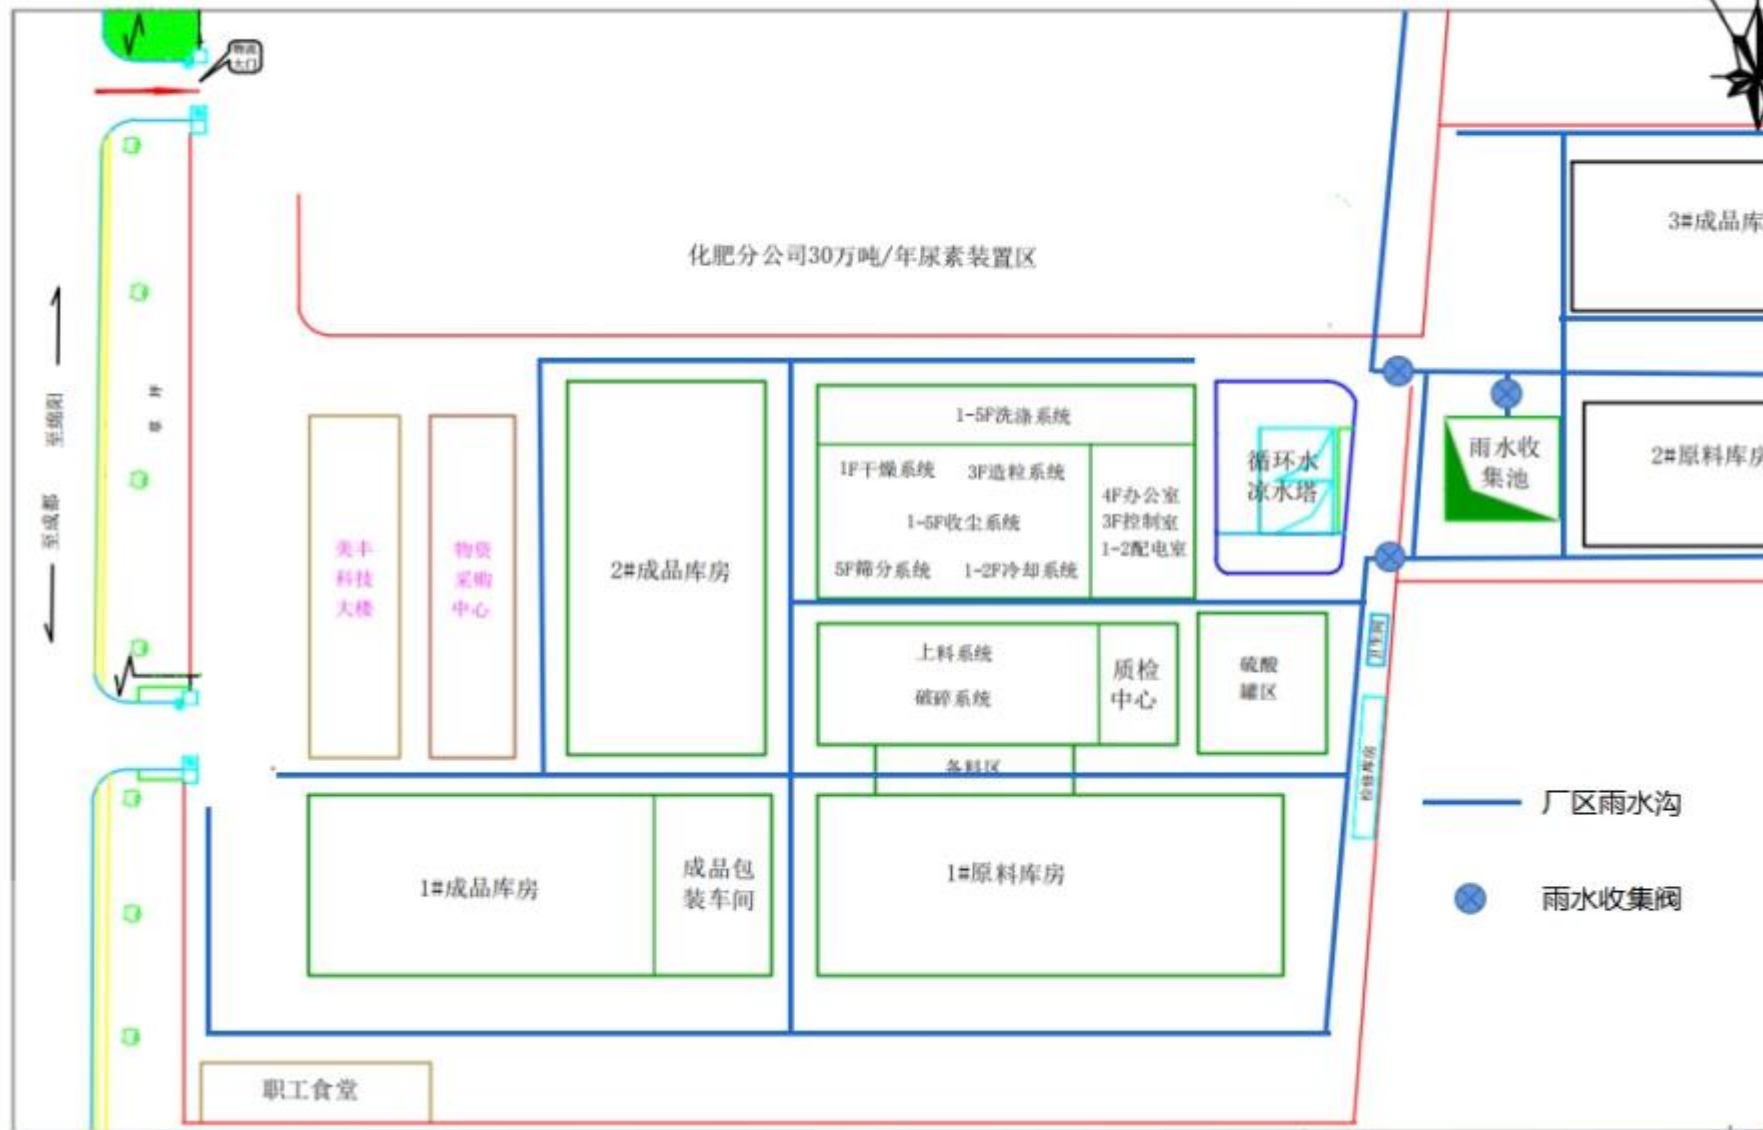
物流大门

化肥分公司30万吨/年尿素装置区

3#成品库

至缅阳

至成都

美丰科技大楼

物资采购中心

2#成品库房

1-5F洗涤系统

1F干燥系统

3F造粒系统

1-5F收尘系统

5F筛分系统

1-2F冷却系统

4F办公室

3F控制室

1-2配电室

循环水凉水塔

雨水收集池

2#原料库

上料系统

破碎系统

质检中心

硫酸罐区

备料区

1#成品库房

成品包装车间

1#原料库房

厂区雨水沟

雨水收集阀

职工食堂